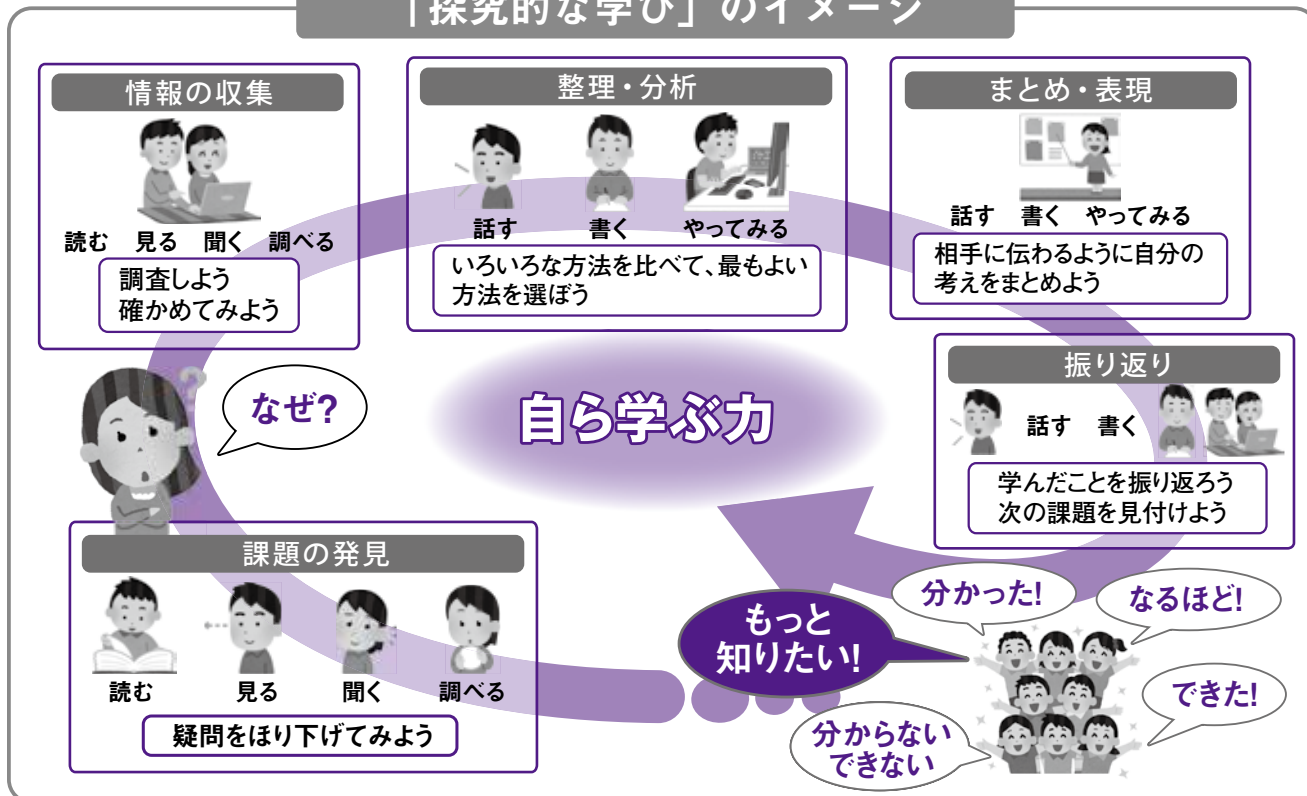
「探究的な学び」のイメージ

情報の収集

読む　見る　聞く　調べる

調査しよう
確かめてみよう

整理・分析

話す　書く　やってみる

いろいろな方法を比べて、最もよい方法を選ぼう

まとめ・表現

話す　書く　やってみる

相手に伝わるように自分の考えをまとめよう

振り返り

話す　書く

学んだことを振り返ろう
次の課題を見付けよう

なぜ?

自ら学ぶ力

課題の発見

読む　見る　聞く　調べる

疑問をほり下げてみよう

もっと
知りたい!

分かった!

なるほど!

できた!

分からない
できない